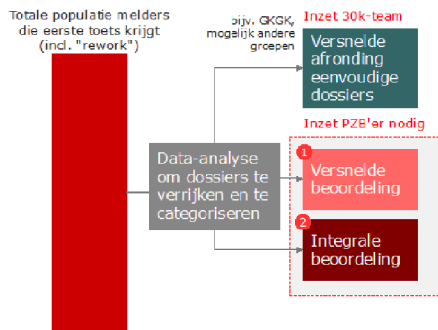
Totale populatie melders die eerste toets krijgt (incl. "rework")

bijv. GKGK, mogelijk andere groepen

Inzet 30k-team

Versnelde afronding eenvoudige dossiers

Inzet PZB'er nodig

Data-analyse om dossiers te verrijken en te categoriseren

1

Versnelde beoordeling

2

Integrale beoordeling